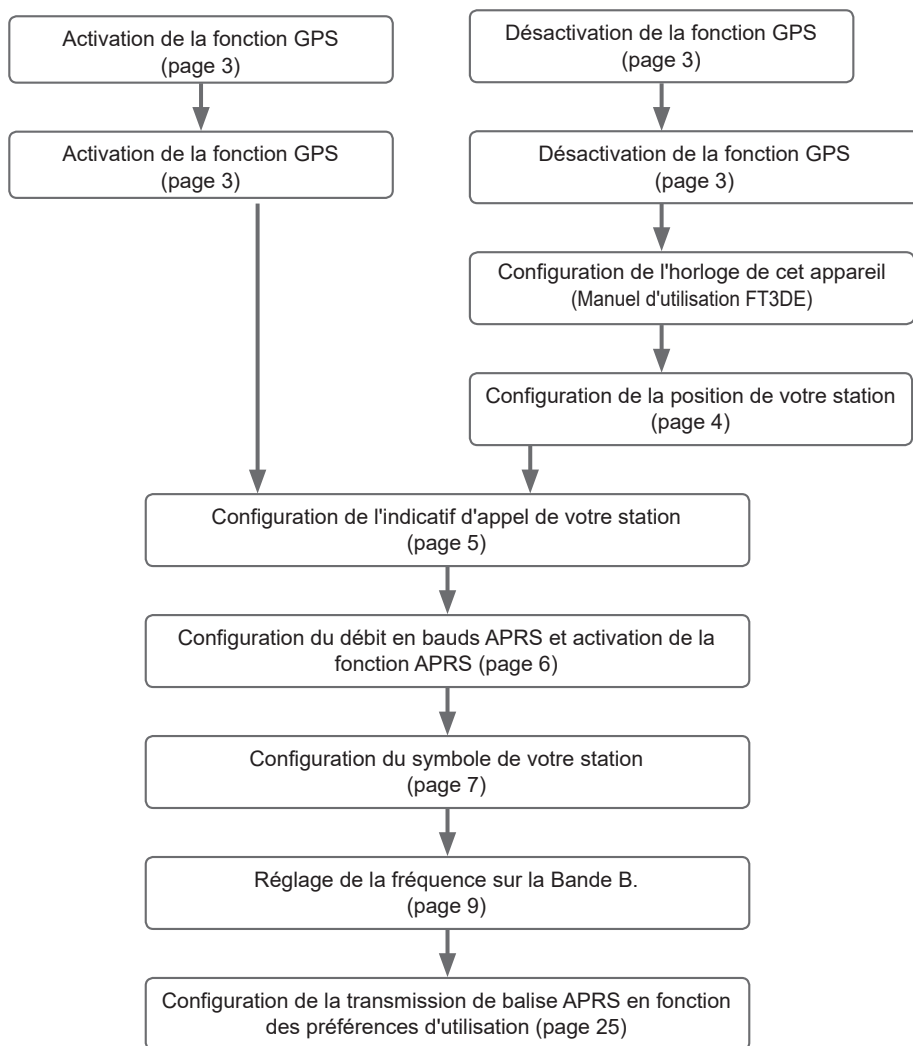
Activation de la fonction GPS (page 3)

Activation de la fonction GPS (page 3)

Désactivation de la fonction GPS (page 3)

Désactivation de la fonction GPS (page 3)

Configuration de l'horloge de cet appareil (Manuel d'utilisation FT3DE)

Configuration de la position de votre station (page 4)

Configuration de l'indicatif d'appel de votre station (page 5)

Configuration du débit en bauds APRS et activation de la fonction APRS (page 6)

Configuration du symbole de votre station (page 7)

Réglage de la fréquence sur la Bande B. (page 9)

Configuration de la transmission de balise APRS en fonction des préférences d'utilisation (page 25)